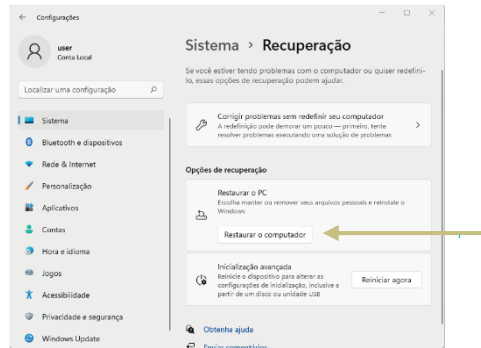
← Configurações

user
Conta Local

Localizar uma configuração

Sistema
Bluetooth e dispositivos
Rede & Internet
Personalização
Aplicativos
Contas
Hora e idioma
Jogos
Acessibilidade
Privacidade e segurança
Windows Update

Sistema › Recuperação

Se você estiver tendo problemas com o computador ou quiser redefini-lo, essas opções de recuperação podem ajudar.

Corrigir problemas sem redefinir seu computador
A redefinição pode demorar um pouco — primeiro, tente resolver problemas executando uma solução de problemas

Opções de recuperação

Restaurar o PC
Escolha manter ou remover seus arquivos pessoais e reinstale o Windows

Restaurar o computador

Inicialização avançada
Reinicie o dispositivo para alterar as configurações de inicialização, inclusive a partir de um disco ou unidade USB

Reiniciar agora

Obtenha ajuda
Enviar comentários